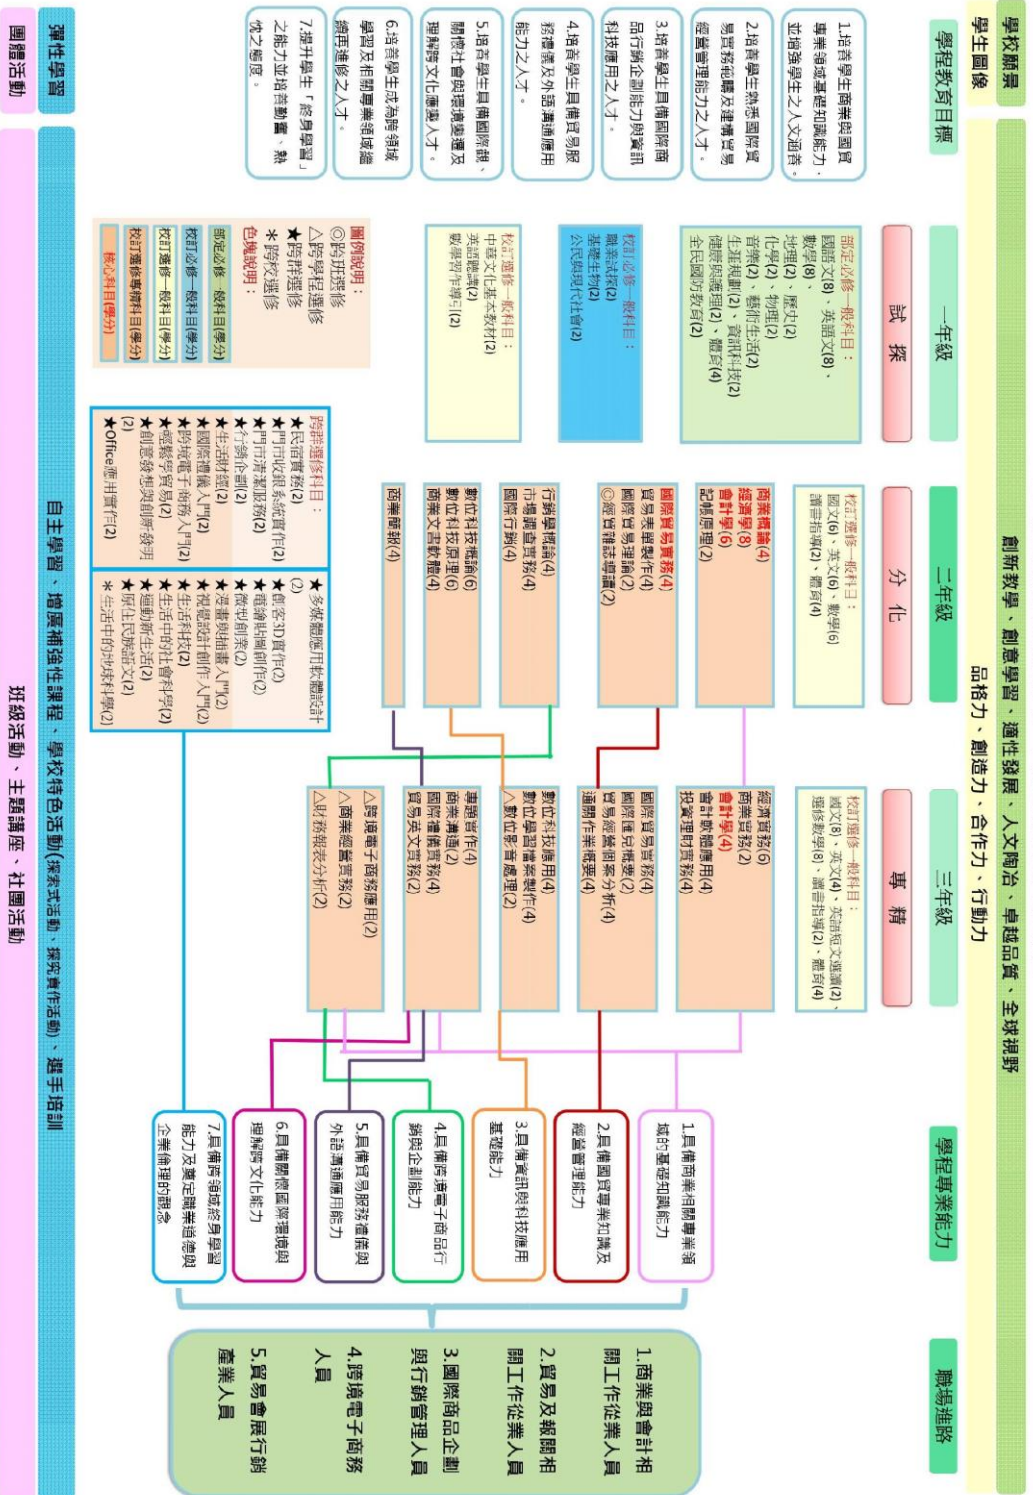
學校願景
創新教學、創意學習、適性發展、人文陶冶、卓越品質、全球視野

學生圖像
品格力、創造力、合作力、行動力

學程教育目標

1.培養學生商業與國貿專業領域基礎知識能力，並培養學生之人文涵養。

2.培養學生熟悉國際貿易實務範疇及連結貿易經營管理能力之人才。

3.培養學生具備國際商品行銷企劃能力與資訊科技應用之人才。

4.培養學生具備貿易服務禮儀及外語溝通應用能力之人才。

5.培養學生具備國際觀、關懷社會與環境變遷及理解跨文化溝通人才。

6.培養學生成為跨領域學習及相關專業領域繼續再進修之人才。

7.提升學生「終身學習」之能力並培養勤勞、熱忱之態度。

一年級
試 探

部定必修一般科目：
國語文(8)、英語文(8)、數學(8)、
地理(2)、歷史(2)、
化學(2)、物理(2)、
音樂(2)、藝術生活(2)、
生涯規劃(2)、資訊科技(2)、
健康與護理(2)、體育(4)、
全民國防教育(2)

校訂必修一般科目：
職業試探(2)、
基礎生物(2)、
公民與現代社會(2)

校訂選修一般科目：
中華文化基本教材(2)
英語聽講(2)
數學寫作導引(2)

圖例說明：
◎跨班選修
△跨學程選修
★跨群選修
＊跨校選修
色塊說明：
部定必修一般科目(學分)
校訂必修一般科目(學分)
校訂選修一般科目(學分)
校訂選修專精科目(學分)
核心科目(學分)

二年級
分 化

校訂選修一般科目：
國文(6)、英文(6)、數學(6)、
語言指導(2)、體育(4)

商業概論(4)
經濟學(8)
會計學(6)
記帳原理(2)

國際貿易實務(4)
貿易英文單寫作(4)
國際貿易理論(2)
◎經營理念導論(2)

行銷學概論(4)
市場調查實務(4)
國際行銷(4)

數位科技概論(6)
數位科技原理(6)
商業文書軟體(4)

商業廣告(4)

跨群選修科目：
★民宿實務(2)
★門市收銀系統實作(2)
★門市流通服務(2)
★行銷企劃(2)
★生活物語(2)
★國際禮儀入門(2)
★跨境電子商務入門(2)
★餐飲學實務(2)
★創意發想與創新發明(2)
★Office應用實作(2)

★多媒體應用軟體設計(2)
★創客3D實作(2)
★電繪插畫創作(2)
★微型創業(2)
★漫畫與插畫入門(2)
★視覺設計創作入門(2)
★生活科技(2)
★生活中的社會科學(2)
★運動新生活(2)
★原住民族語文(2)
＊生活中的地球科學(2)

三年級
專 精

校訂選修一般科目：
國文(8)、英文(4)、英語短文寫作(2)、
經濟數學(8)、語言指導(2)、體育(4)

經濟實務(6)
商業數學(2)
會計學(4)
會計軟體應用(4)
投資理財實務(4)

國際貿易實務(4)
國際匯兌概要(2)
貿易經營個案分析(4)
通關作業概要(4)

數位科技應用(4)
數位學習讀物製作(4)
△數位影音處理(2)

專題實作(4)
商業溝通(2)
國際禮儀實務(4)
貿易英文實務(4)

△跨境電子商務應用(2)
△商業經營實務(2)
△財務報表分析(2)

學程專業能力

1.具備商業相關專業領域的基礎知識能力

2.具備國貿專業知識及經營管理能力

3.具備資訊與科技應用基礎能力

4.具備跨境電子商品行銷與企劃能力

5.具備貿易服務禮儀與外語溝通應用能力

6.具備關懷國際環境與理解跨文化能力

7.具備跨領域終身學習能力及專業道德與企業倫理的觀念

職場進路

1.商業與會計相關工作從業人員
2.貿易及報關相關工作從業人員
3.國際商品企劃與行銷管理人員
4.跨境電子商務人員
5.貿易會展行銷產業人員

彈性學習
自主學習、增廣補強性課程、學校特色活動(探索式活動、探究實作活動)、選手培訓

團體活動
班級活動、主題講座、社團活動